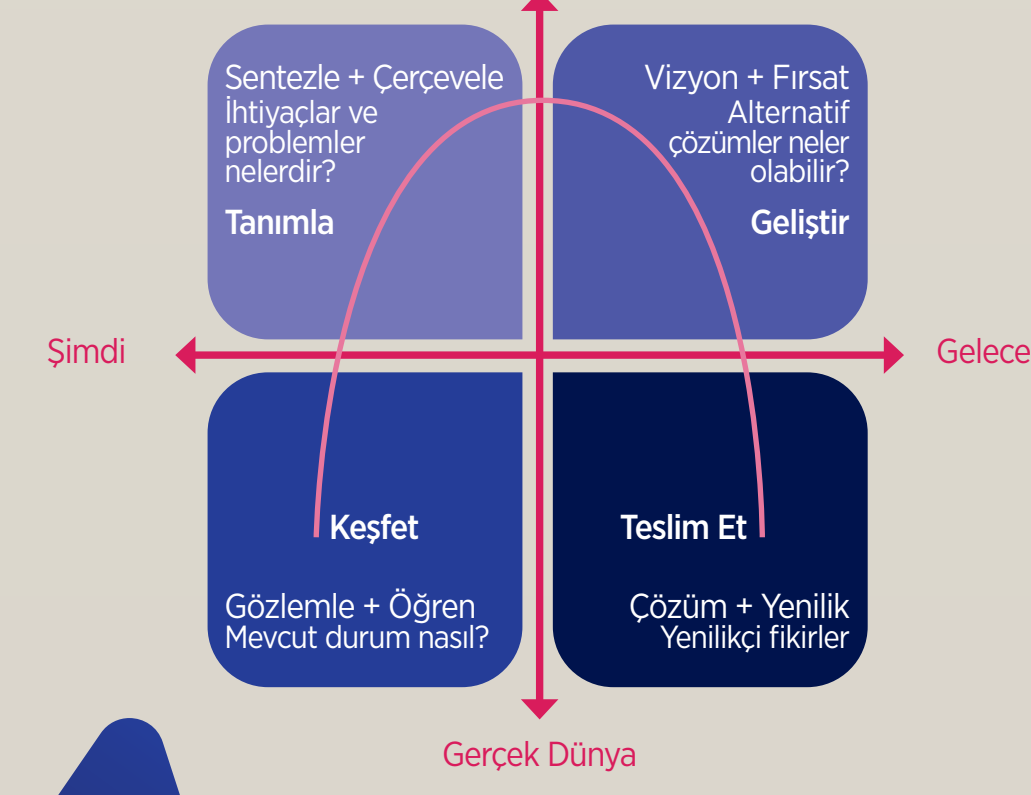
Sentezle + Çerçevele
İhtiyaçlar ve problemler nelerdir?

Tanımla

Vizyon + Fırsat
Alternatif çözümler neler olabilir?

Geliştir

Şimdi

Gelece

Keşfet

Gözlemle + Öğren
Mevcut durum nasıl?

Teslim Et

Çözüm + Yenilik
Yenilikçi fikirler

Gerçek Dünya